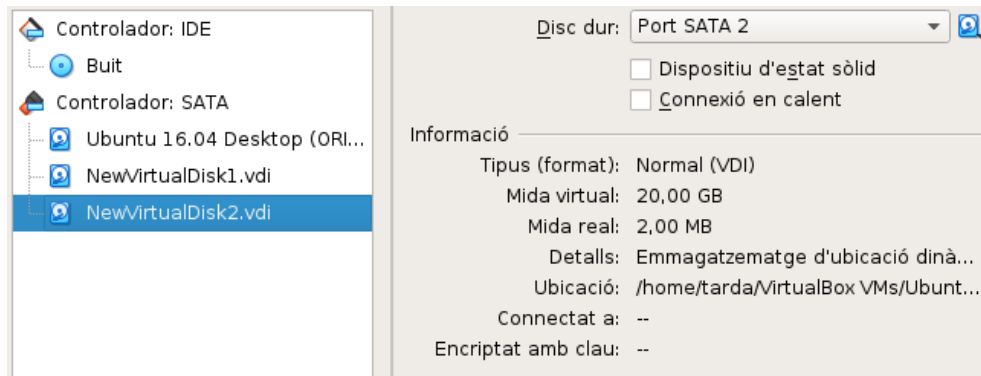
Controlador: IDE
Buit
Controlador: SATA
Ubuntu 16.04 Desktop (ORI...
NewVirtualDisk1.vdi
NewVirtualDisk2.vdi

Disc dur: Port SATA 2
Dispositiu d'estat sòlid
Connexió en calent

Informació
Tipus (format): Normal (VDI)
Mida virtual: 20,00 GB
Mida real: 2,00 MB
Detalls: Emmagatzematge d'ubicació dinà...
Ubicació: /home/tarda/VirtualBox VMs/Ubunt...
Connectat a: --
Encriptat amb clau: --